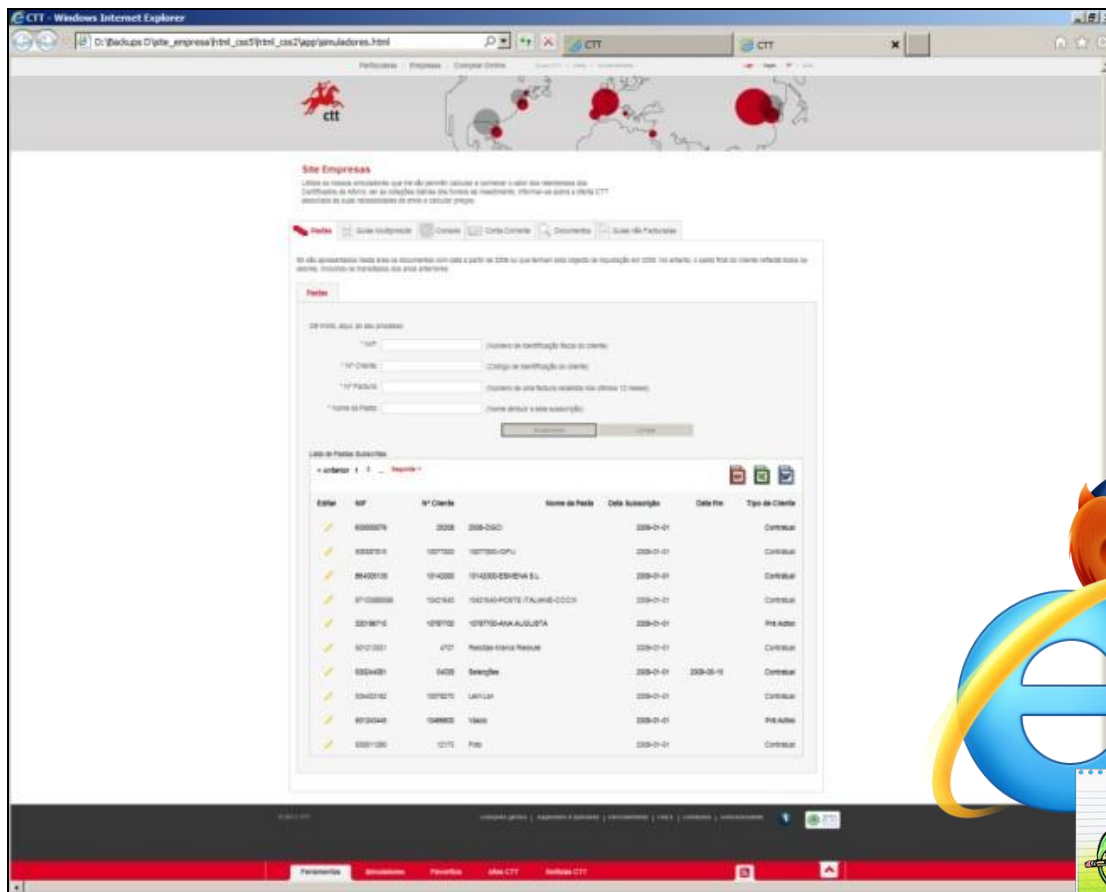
CTT - Windows Internet Explorer

D:\Backups D\site_empresa\html_css5\html_css2\app\simuladores.html

CTT

CTT

Particulares | Empresas | Comprar Online

ctt

Site Empresas

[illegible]

Pastas | Guias Multiproduto | Contrato | Conta Corrente | Documentos | Guias não Facturadas

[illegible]

Pastas

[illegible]

* NIF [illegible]

* Nº Cliente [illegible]

* Nº Factura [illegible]

* Nome da Pasta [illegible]

Lista de Pastas Subscritas

« anterior 1 2 ... Seguinte »

| Editar | NIF | Nº Cliente | Nome da Pasta | Data Subscrição | Data Fim | Tipo de Cliente |
|---|---|---|---|---|---|---|
| | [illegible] | 20208 | 2008-DSCI | 2009-01-01 | | Contratual |
| | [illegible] | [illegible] | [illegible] | 2009-01-01 | | Contratual |
| | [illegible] | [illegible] | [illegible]-ESHENA S.L. | 2009-01-01 | | Contratual |
| | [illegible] | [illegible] | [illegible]-POSTE ITALIANE-CCCX | 2009-01-01 | | Contratual |
| | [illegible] | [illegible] | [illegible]-ANA AUGUSTA | 2009-01-01 | | Pré Activo |
| | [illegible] | 4707 | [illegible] | 2009-01-01 | | Contratual |
| | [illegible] | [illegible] | Selecções | 2009-01-01 | 2009-06-15 | Contratual |
| | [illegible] | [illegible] | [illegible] | 2009-01-01 | | Contratual |
| | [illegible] | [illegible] | Vasco | 2009-01-01 | | Pré Activo |
| | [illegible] | 12172 | Foto | 2009-01-01 | | Contratual |

Ferramentas | Simuladores | Favoritos | sites CTT | Notícias CTT